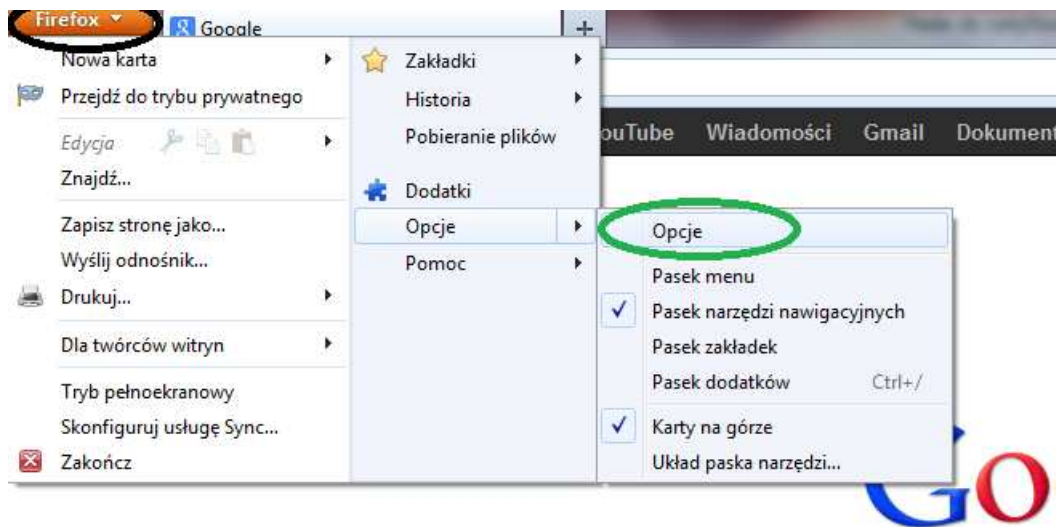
Firefox

Google

+

Nowa karta

Przejdź do trybu prywatnego

Edycja

Znajdź...

Zapisz stronę jako...

Wyślij odnośnik...

Drukuj...

Dla twórców witryn

Tryb pełnoekranowy

Skonfiguruj usługę Sync...

Zakończ

Zakładki

Historia

Pobieranie plików

Dodatki

Opcje

Pomoc

ouTube Wiadomości Gmail Dokument

Opcje

Pasek menu

Pasek narzędzi nawigacyjnych

Pasek zakładek

Pasek dodatków Ctrl+/

Karty na górze

Układ paska narzędzi...

Go